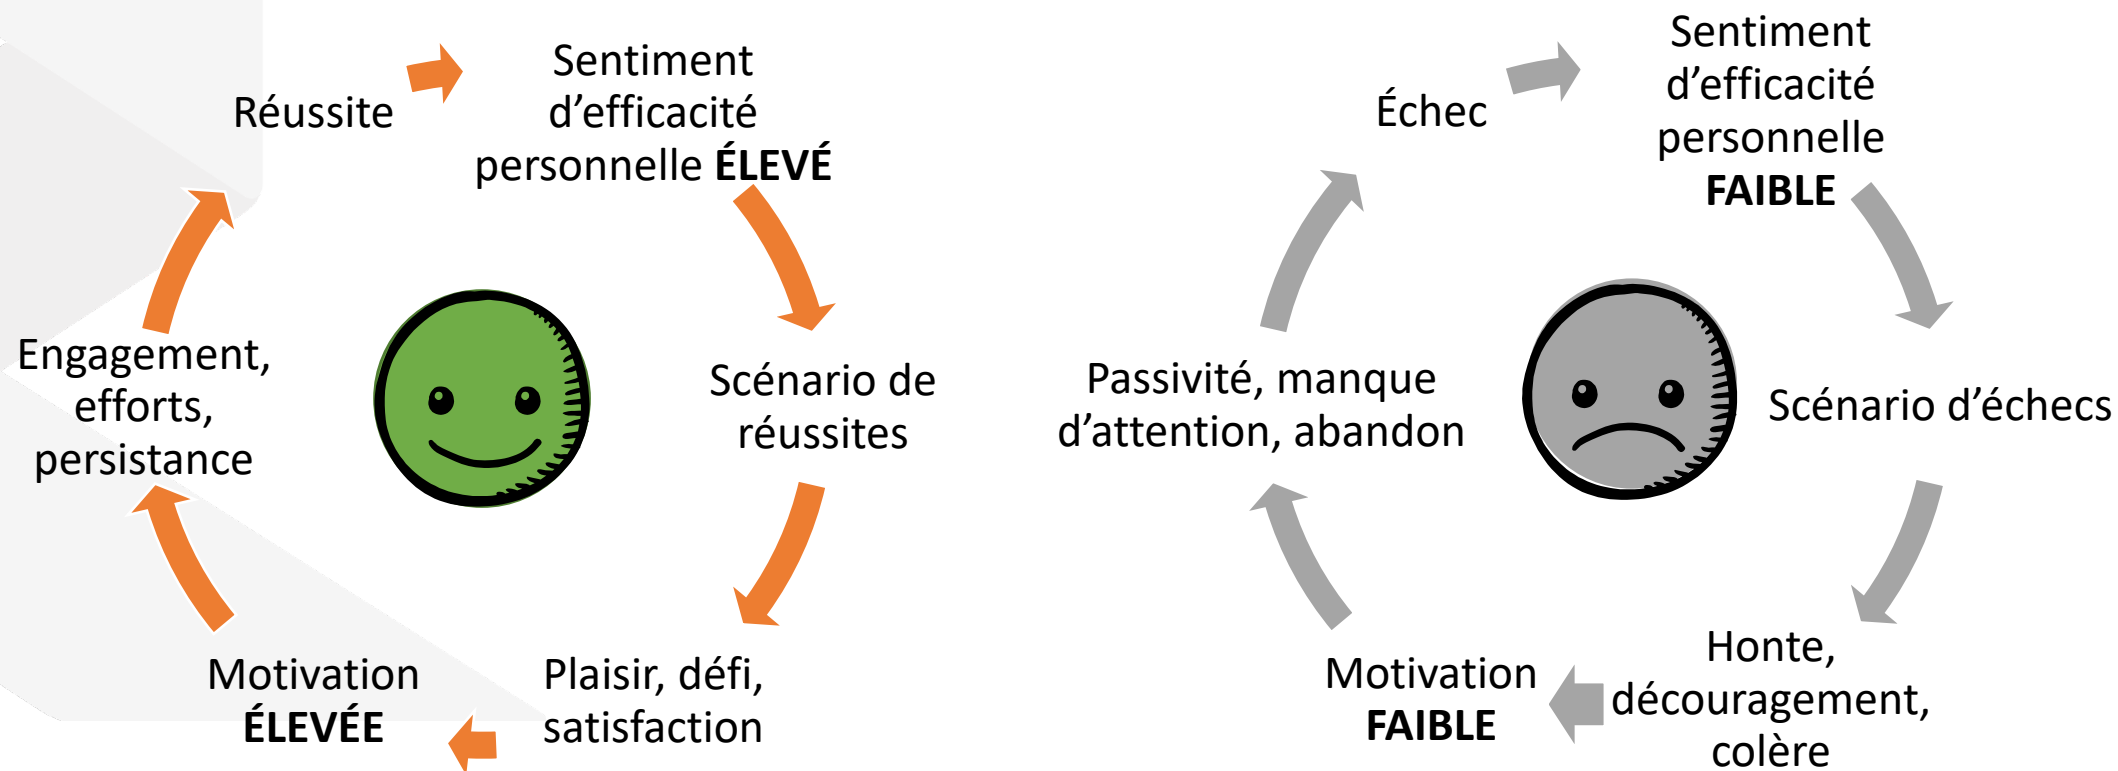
Réussite

Sentiment d’efficacité personnelle **ÉLEVÉ**

Scénario de réussites

Plaisir, défi, satisfaction

Motivation **ÉLEVÉE**

Engagement, efforts, persistance

Échec

Sentiment d’efficacité personnelle **FAIBLE**

Scénario d’échecs

Honte, découragement, colère

Motivation **FAIBLE**

Passivité, manque d’attention, abandon